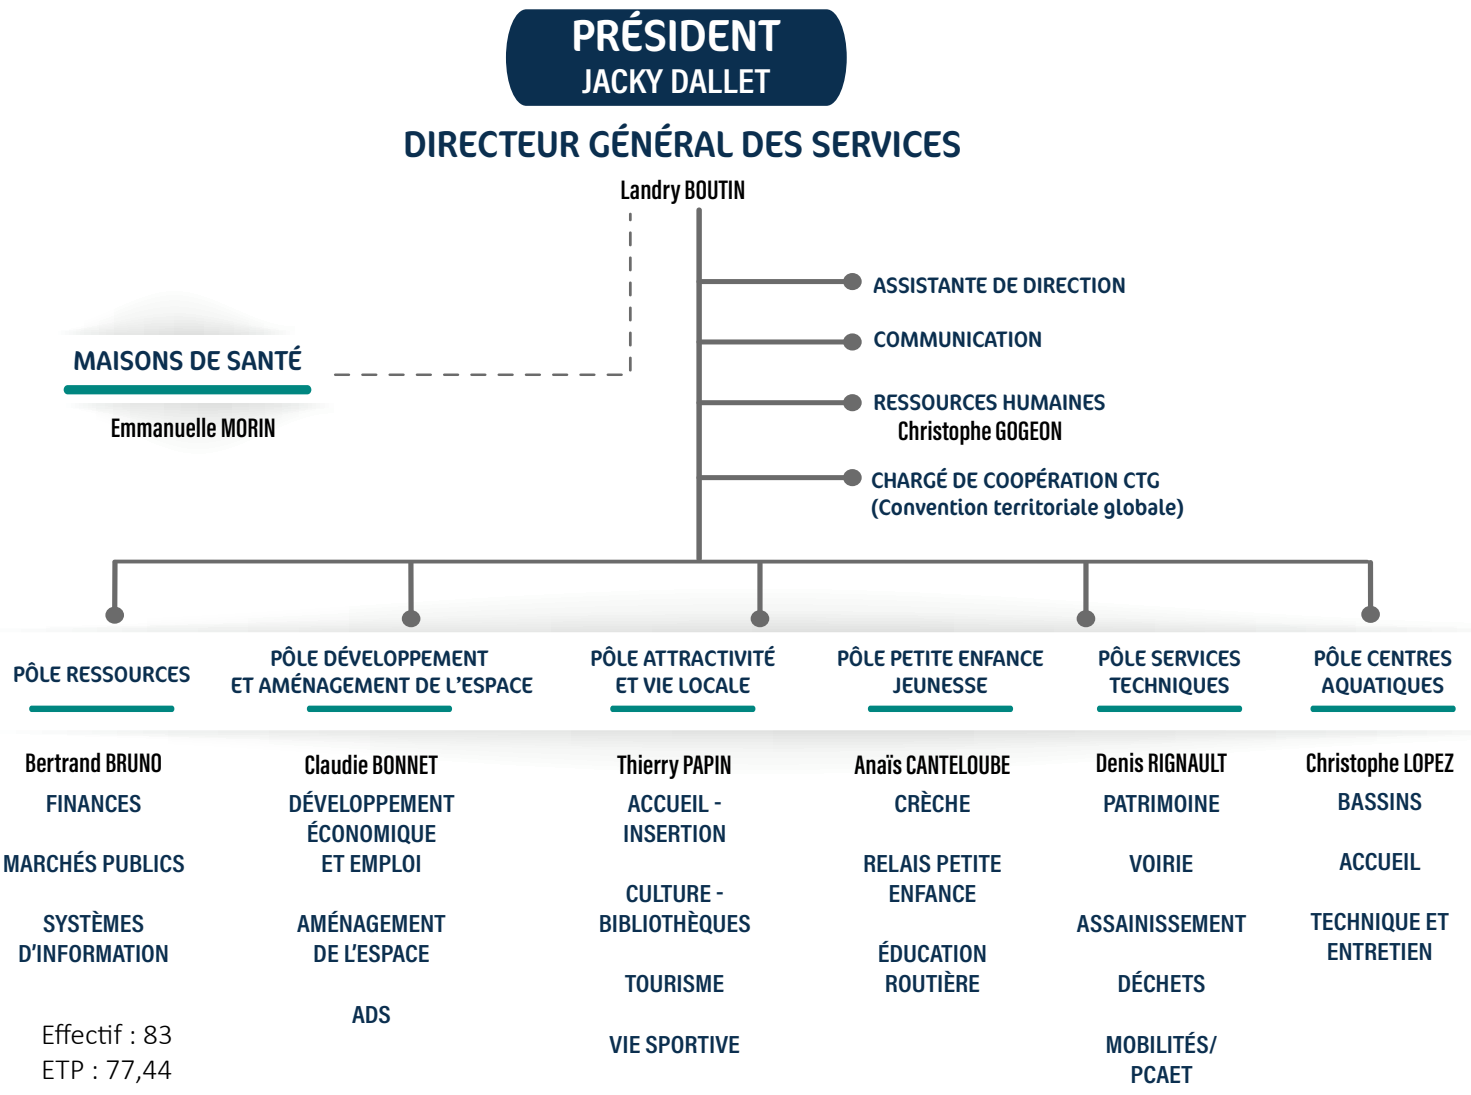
PRÉSIDENT
JACKY DALLET

DIRECTEUR GÉNÉRAL DES SERVICES
Landry BOUTIN

ASSISTANTE DE DIRECTION

COMMUNICATION

RESSOURCES HUMAINES
Christophe GOGEON

CHARGÉ DE COOPÉRATION CTG
(Convention territoriale globale)

MAISONS DE SANTÉ
Emmanuelle MORIN

PÔLE RESSOURCES

Bertrand BRUNO
FINANCES

MARCHÉS PUBLICS

SYSTÈMES D'INFORMATION

Effectif : 83
ETP : 77,44

PÔLE DÉVELOPPEMENT ET AMÉNAGEMENT DE L'ESPACE

Claudie BONNET
DÉVELOPPEMENT ÉCONOMIQUE ET EMPLOI

AMÉNAGEMENT DE L'ESPACE

ADS

PÔLE ATTRACTIVITÉ ET VIE LOCALE

Thierry PAPIN
ACCUEIL - INSERTION

CULTURE - BIBLIOTHÈQUES

TOURISME

VIE SPORTIVE

PÔLE PETITE ENFANCE JEUNESSE

Anaïs CANTELOUBE
CRÈCHE

RELAIS PETITE ENFANCE

ÉDUCATION ROUTIÈRE

PÔLE SERVICES TECHNIQUES

Denis RIGNAULT
PATRIMOINE

VOIRIE

ASSAINISSEMENT

DÉCHETS

MOBILITÉS/ PCAET

PÔLE CENTRES AQUATIQUES

Christophe LOPEZ
BASSINS

ACCUEIL

TECHNIQUE ET ENTRETIEN